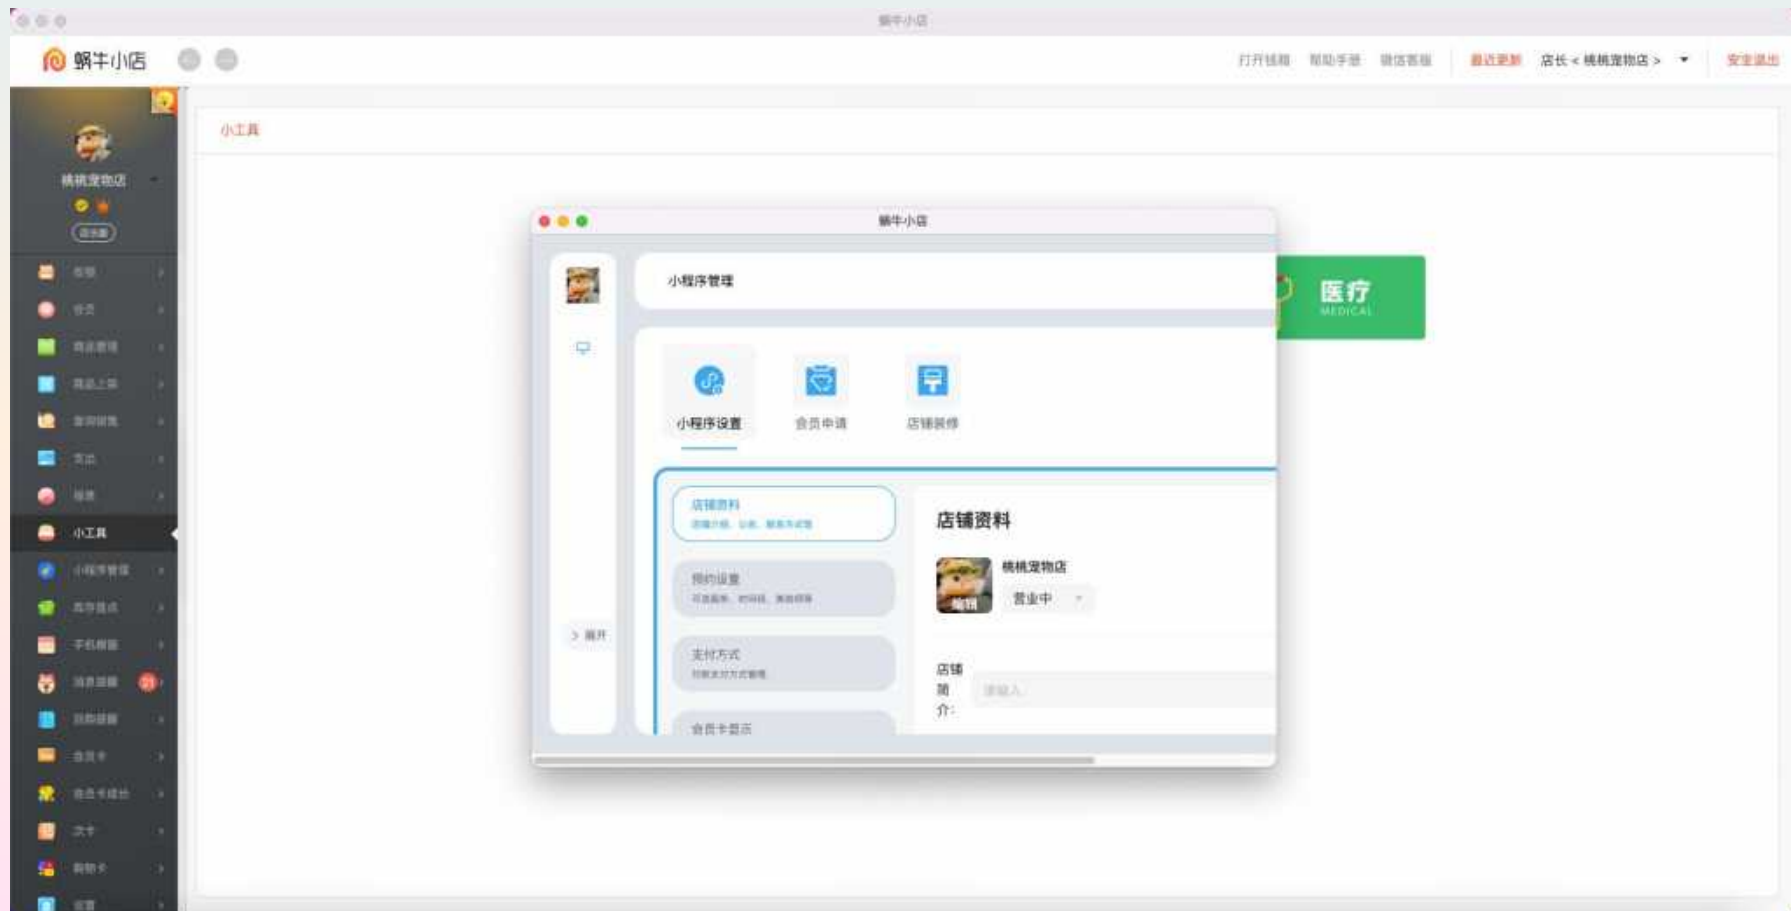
蜗牛小店

蜗牛小店

打开钱箱 帮助手册 微信客服 最近更新 店长 < 桃桃宠物店 > 安全退出

桃桃宠物店

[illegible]
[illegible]
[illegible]
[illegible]
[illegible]
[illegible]
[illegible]
小工具
小程序管理
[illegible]
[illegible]
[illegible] 21
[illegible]
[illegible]
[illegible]
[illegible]
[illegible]
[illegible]

小工具

蜗牛小店

小程序管理

医疗
MEDICAL

小程序设置 会员申请 店铺装修

店铺资料
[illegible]

预约设置
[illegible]

支付方式
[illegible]

会员卡显示

> 展开

店铺资料

桃桃宠物店
营业中
编辑

店铺简介:
请输入